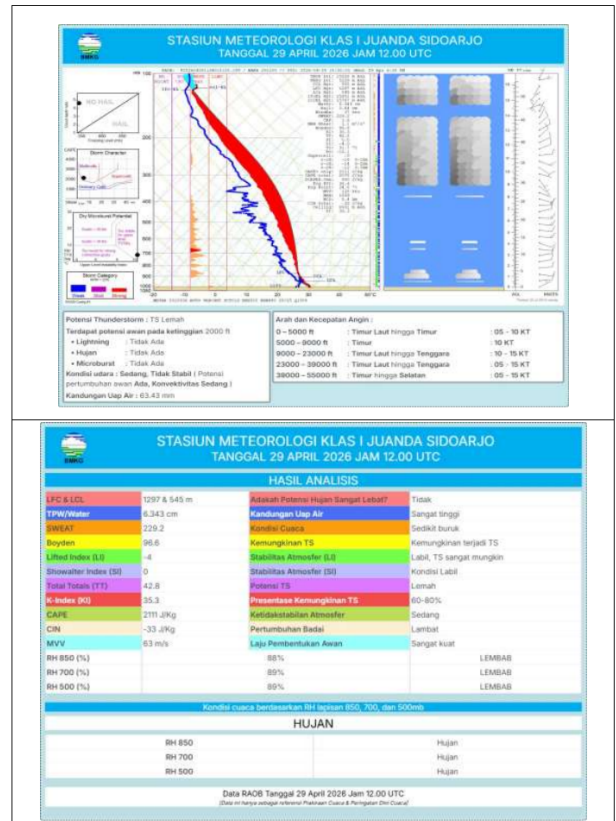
STASIUN METEOROLOGI KLAS I JUANDA SIDOARJO
TANGGAL 29 APRIL 2026 JAM 12.00 UTC

BMKG

NO HAIL

HAIL

Storm Character

Dry Microburst Potential

Storm Category

Potensi Thunderstorm : TS Lemah
Terdapat potensi awan pada ketinggian 2000 ft
• Lightning : Tidak Ada
• Hujan : Tidak Ada
• Microburst : Tidak Ada
Kondisi udara : Sedang, Tidak Stabil ( Potensi pertumbuhan awan Ada, Konvektivitas Sedang )
Kandungan Uap Air : 63.43 mm

Arah dan Kecepatan Angin :

| | | |
|---|---|---|
| 0 – 5000 ft | : Timur Laut hingga Timur | : 05 - 10 KT |
| 5000 – 9000 ft | : Timur | : 10 KT |
| 9000 – 23000 ft | : Timur Laut hingga Tenggara | : 10 - 15 KT |
| 23000 – 39000 ft | : Timur Laut hingga Tenggara | : 05 - 15 KT |
| 38000 – 55000 ft | : Timur hingga Selatan | : 05 - 15 KT |

STASIUN METEOROLOGI KLAS I JUANDA SIDOARJO
TANGGAL 29 APRIL 2026 JAM 12.00 UTC

BMKG

HASIL ANALISIS

| | | | |
|---|---|---|---|
| LFC & LCL | 1297 & 545 m | Adakah Potensi Hujan Sangat Lebat? | Tidak |
| TPW/Water | 6.343 cm | Kandungan Uap Air | Sangat tinggi |
| SWEAT | 229.2 | Kondisi Cuaca | Sedikit buruk |
| Boyden | 96.6 | Kemungkinan TS | Kemungkinan terjadi TS |
| Lifted Index (LI) | -4 | Stabilitas Atmosfer (LI) | Labil, TS sangat mungkin |
| Showalter Index (SI) | 0 | Stabilitas Atmosfer (SI) | Kondisi Labil |
| Total Totals (TT) | 42.8 | Potensi TS | Lemah |
| K-Index (KI) | 35.3 | Presentase Kemungkinan TS | 60-80% |
| CAPE | 2111 J/Kg | Ketidakstabilan Atmosfer | Sedang |
| CIN | -33 J/Kg | Pertumbuhan Badai | Lambat |
| MVV | 63 m/s | Laju Pembentukan Awan | Sangat kuat |
| RH 850 (%) | | 88% | LEMBAB |
| RH 700 (%) | | 89% | LEMBAB |
| RH 500 (%) | | 89% | LEMBAB |

Kondisi cuaca berdasarkan RH lapisan 850, 700, dan 500mb

HUJAN

| | |
|---|---|
| RH 850 | Hujan |
| RH 700 | Hujan |
| RH 500 | Hujan |

Data RAOB Tanggal 29 April 2026 Jam 12.00 UTC
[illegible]